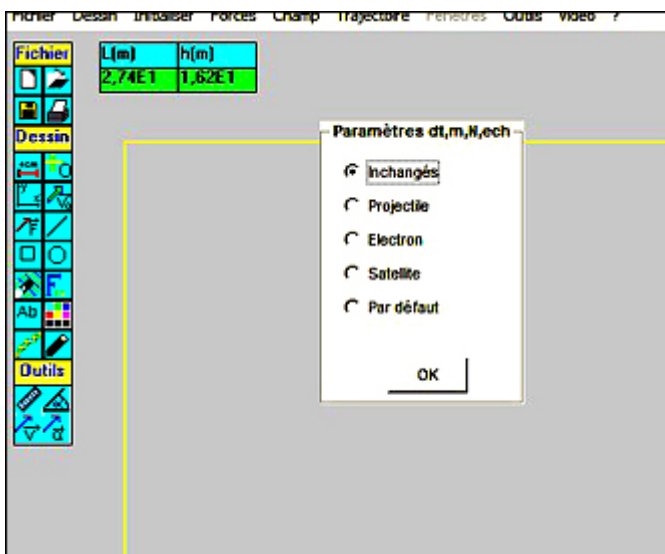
Fichier Dessin Initialiser Forces Champ Trajectoire Fenêtres Outils Vidéo ?

Fichier

Dessin

Ab

Outils

| L(m) | h(m) |
|---|---|
| 2,74E1 | 1,62E1 |

Paramètres dt,m,N,ech

Inchangés

Projectile

Electron

Satellite

Par défaut

OK